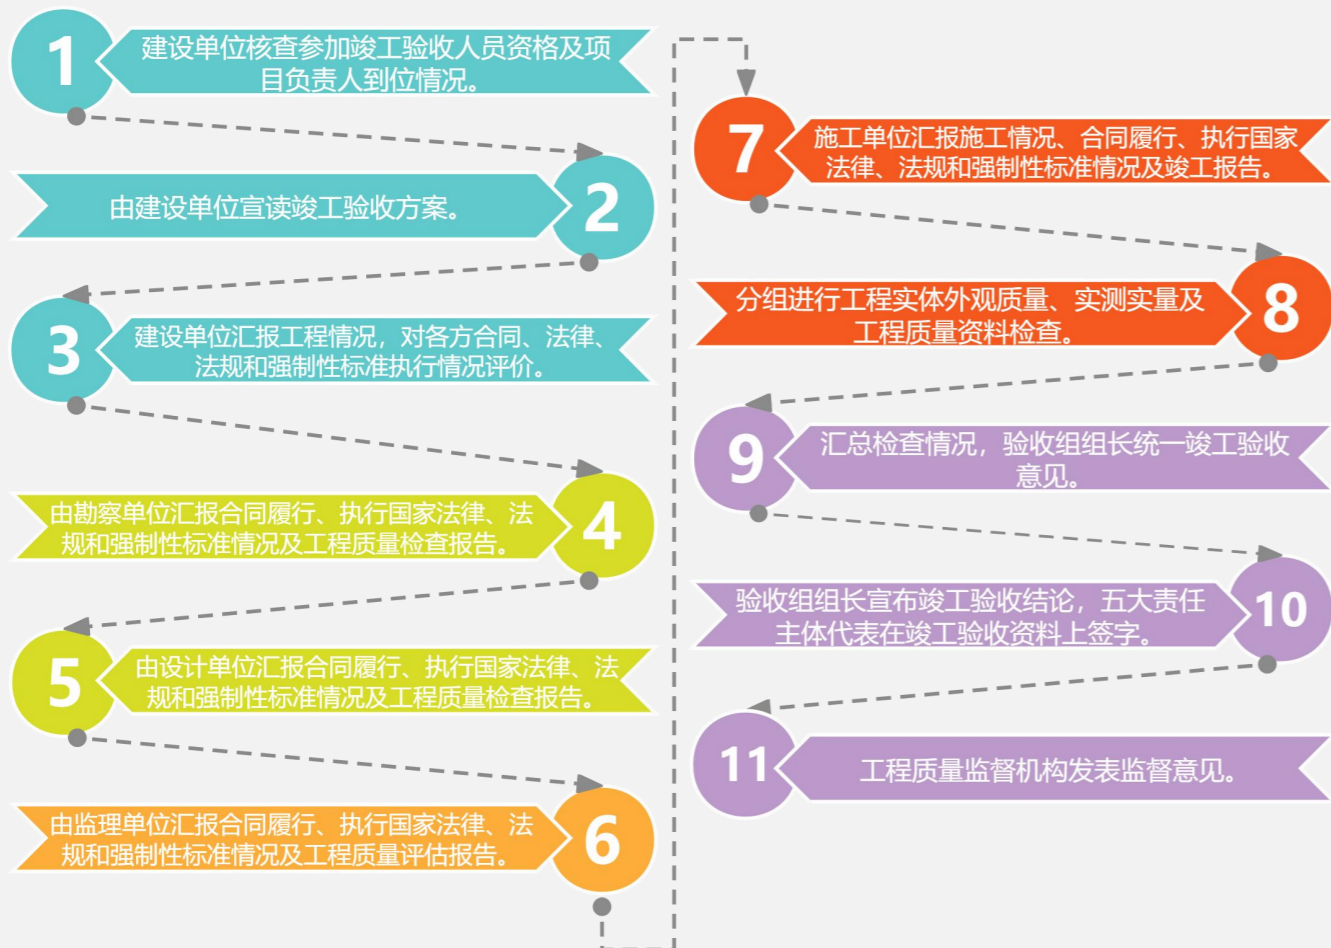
1
建设单位核查参加竣工验收人员资格及项目负责人到位情况。

2
由建设单位宣读竣工验收方案。

3
建设单位汇报工程情况，对各方合同、法律、法规和强制性标准执行情况评价。

4
由勘察单位汇报合同履行、执行国家法律、法规和强制性标准情况及工程质量检查报告。

5
由设计单位汇报合同履行、执行国家法律、法规和强制性标准情况及工程质量检查报告。

6
由监理单位汇报合同履行、执行国家法律、法规和强制性标准情况及工程质量评估报告。

7
施工单位汇报施工情况、合同履行、执行国家法律、法规和强制性标准情况及竣工报告。

8
分组进行工程实体外观质量、实测实量及工程质量资料检查。

9
汇总检查情况，验收组组长统一竣工验收意见。

10
验收组组长宣布竣工验收结论，五大责任主体代表在竣工验收资料上签字。

11
工程质量监督机构发表监督意见。